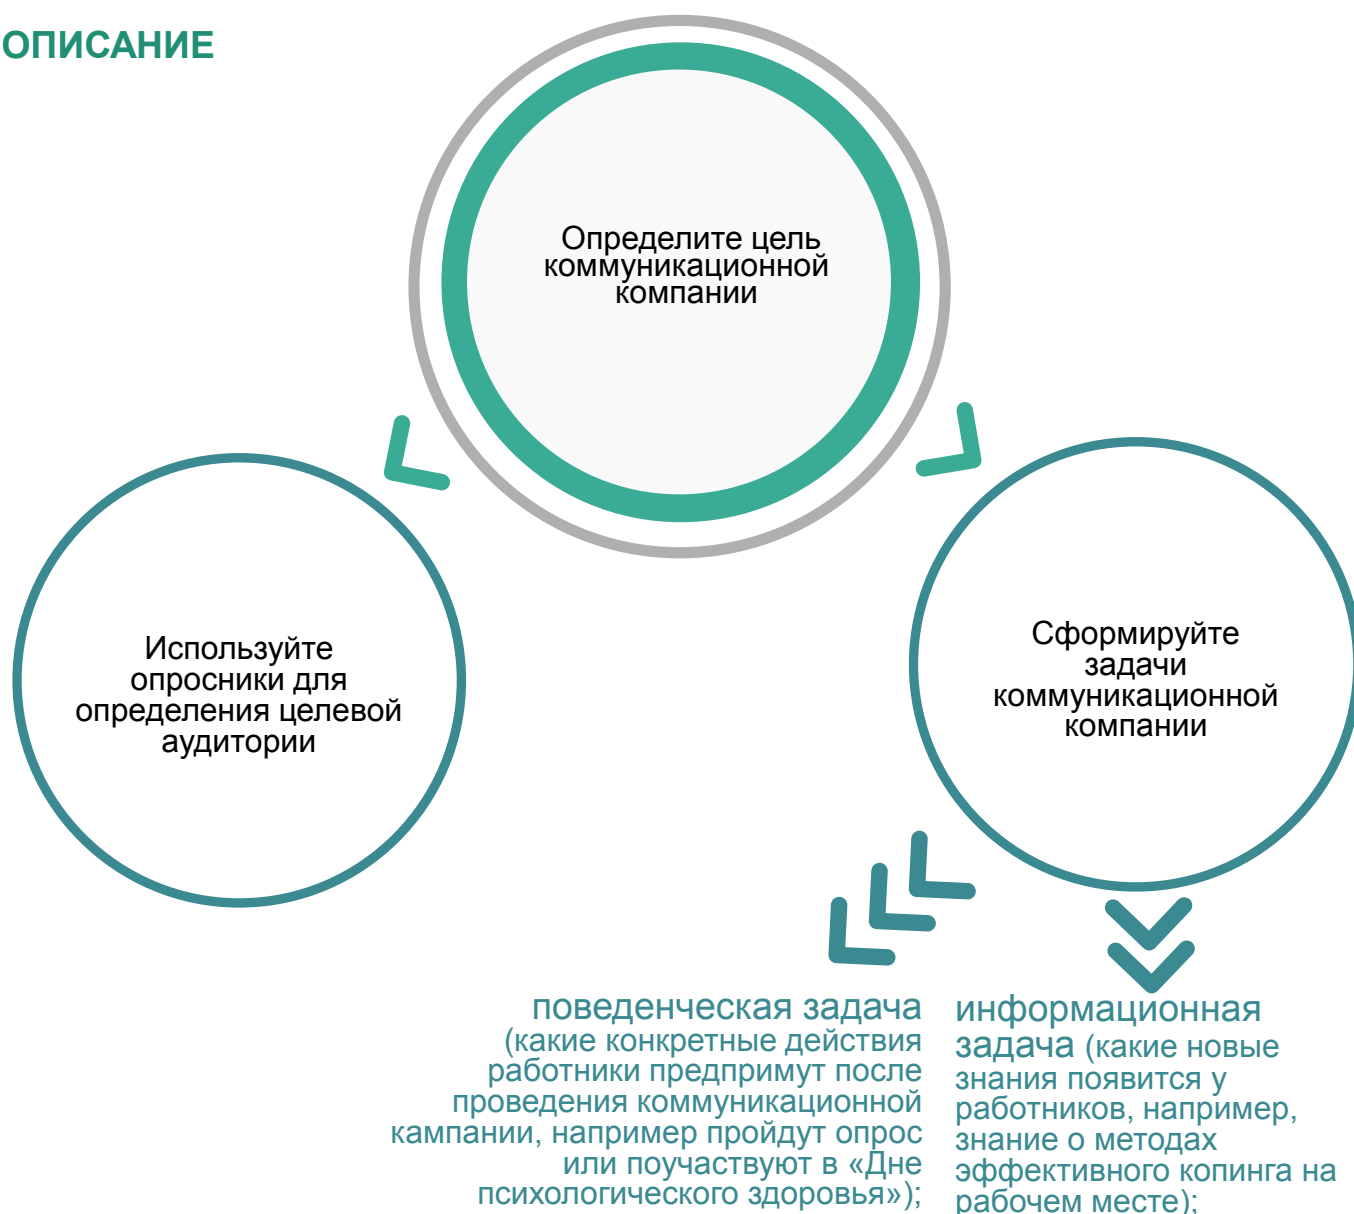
ОПИСАНИЕ

Определите цель коммуникационной компании

Используйте опросники для определения целевой аудитории

Сформируйте задачи коммуникационной компании

поведенческая задача (какие конкретные действия работники предпримут после проведения коммуникационной кампании, например пройдут опрос или поучаствуют в «Дне психологического здоровья»);

информационная задача (какие новые знания появится у работников, например, знание о методах эффективного копинга на рабочем месте);